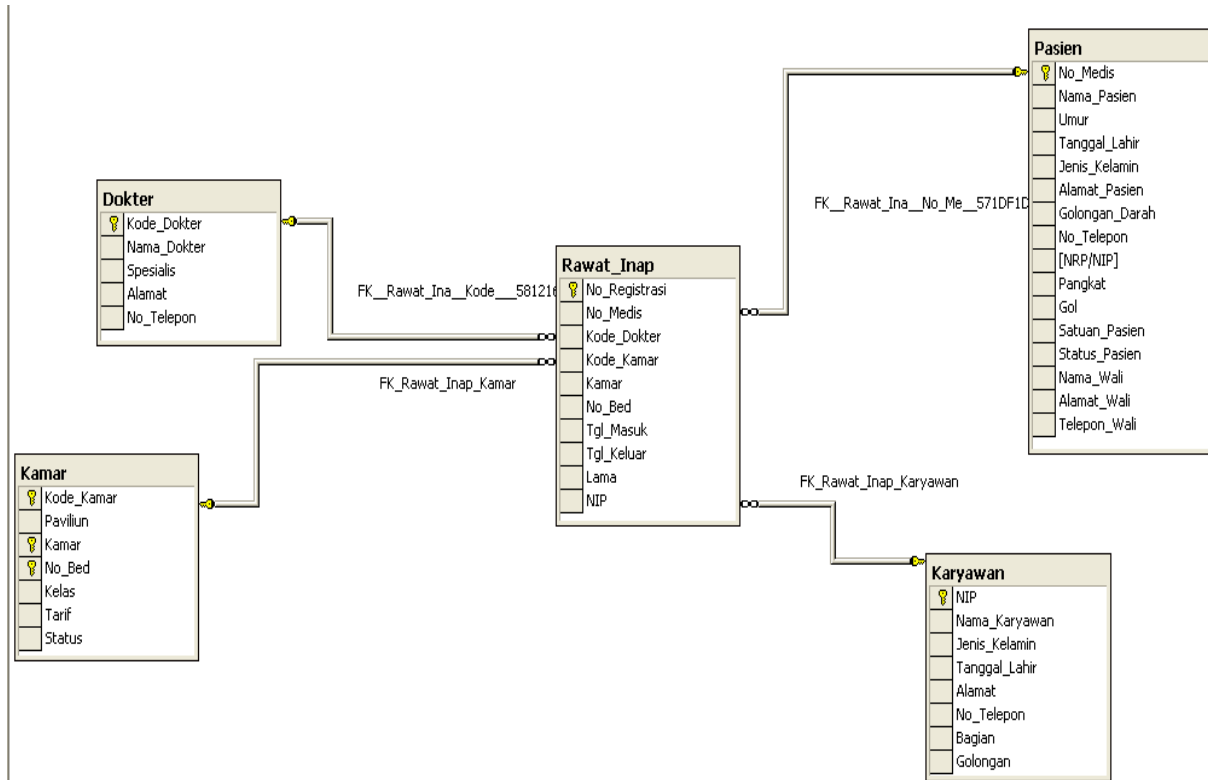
Pasien
No_Medis
Nama_Pasien
Umur
Tanggal_Lahir
Jenis_Kelamin
Alamat_Pasien
Golongan_Darah
No_Telepon
[NRP/NIP]
Pangkat
Gol
Satuan_Pasien
Status_Pasien
Nama_Wali
Alamat_Wali
Telepon_Wali

Dokter
Kode_Dokter
Nama_Dokter
Spesialis
Alamat
No_Telepon

FK__Rawat_Ina__No_Me__571DF1D

Rawat_Inap
No_Registrasi
No_Medis
Kode_Dokter
Kode_Kamar
Kamar
No_Bed
Tgl_Masuk
Tgl_Keluar
Lama
NIP

FK__Rawat_Ina__Kode___58121

FK_Rawat_Inap_Kamar

Kamar
Kode_Kamar
Paviliun
Kamar
No_Bed
Kelas
Tarif
Status

FK_Rawat_Inap_Karyawan

Karyawan
NIP
Nama_Karyawan
Jenis_Kelamin
Tanggal_Lahir
Alamat
No_Telepon
Bagian
Golongan